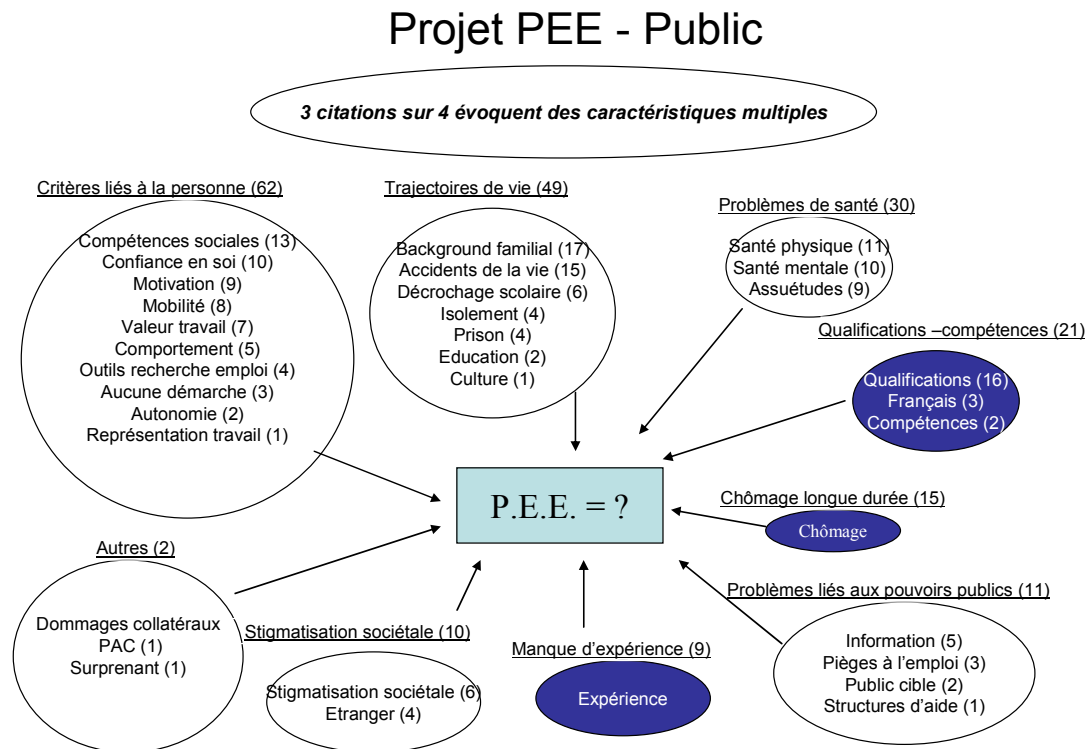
Projet PEE - Public

3 citations sur 4 évoquent des caractéristiques multiples

Critères liés à la personne (62)

Compétences sociales (13)
Confiance en soi (10)
Motivation (9)
Mobilité (8)
Valeur travail (7)
Comportement (5)
Outils recherche emploi (4)
Aucune démarche (3)
Autonomie (2)
Représentation travail (1)

Trajectoires de vie (49)

Background familial (17)
Accidents de la vie (15)
Décrochage scolaire (6)
Isolement (4)
Prison (4)
Education (2)
Culture (1)

Problèmes de santé (30)

Santé physique (11)
Santé mentale (10)
Assuétudes (9)

Qualifications –compétences (21)

Qualifications (16)
Français (3)
Compétences (2)

P.E.E. = ?

Chômage longue durée (15)

Chômage

Autres (2)

Dommages collatéraux
PAC (1)
Surprenant (1)

Stigmatisation sociétale (10)

Stigmatisation sociétale (6)
Etranger (4)

Manque d'expérience (9)

Expérience

Problèmes liés aux pouvoirs publics (11)

Information (5)
Pièges à l'emploi (3)
Public cible (2)
Structures d'aide (1)